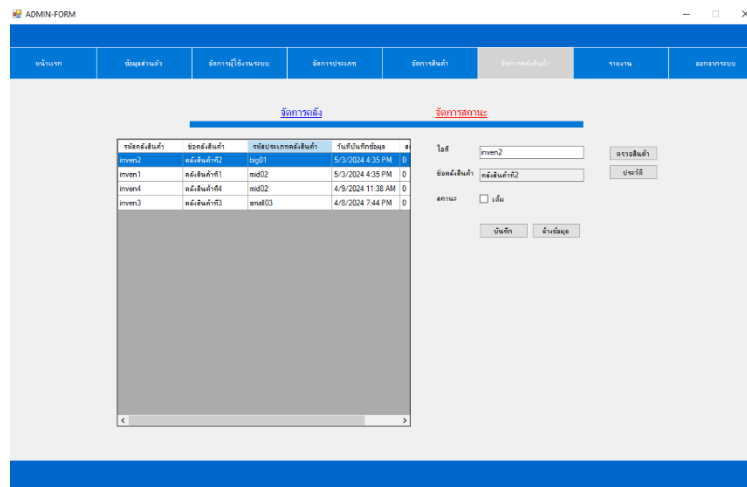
ADMIN-FORM

หน้าแรก ข้อมูลส่วนตัว จัดการผู้ใช้งานระบบ จัดการประเภท จัดการสินค้า จัดการคลังสินค้า รายงาน ออกจากระบบ

จัดการคลัง จัดการสถานะ

| รหัสคลังสินค้า | ชื่อคลังสินค้า | รหัสประเภทคลังสินค้า | วันที่บันทึกข้อมูล | ส |
|---|---|---|---|---|
| inven2 | คลังสินค้าที่2 | big01 | 5/3/2024 4:35 PM | 0 |
| inven1 | คลังสินค้าที่1 | mid02 | 5/3/2024 4:35 PM | 0 |
| inven4 | คลังสินค้าที่4 | mid02 | 4/9/2024 11:38 AM | 0 |
| inven3 | คลังสินค้าที่3 | small03 | 4/8/2024 7:44 PM | 0 |

ไอดี inven2
ชื่อคลังสินค้า คลังสินค้าที่2
สถานะ เต็ม

ตรวจสินค้า
ประวัติ

บันทึก ล้างข้อมูล